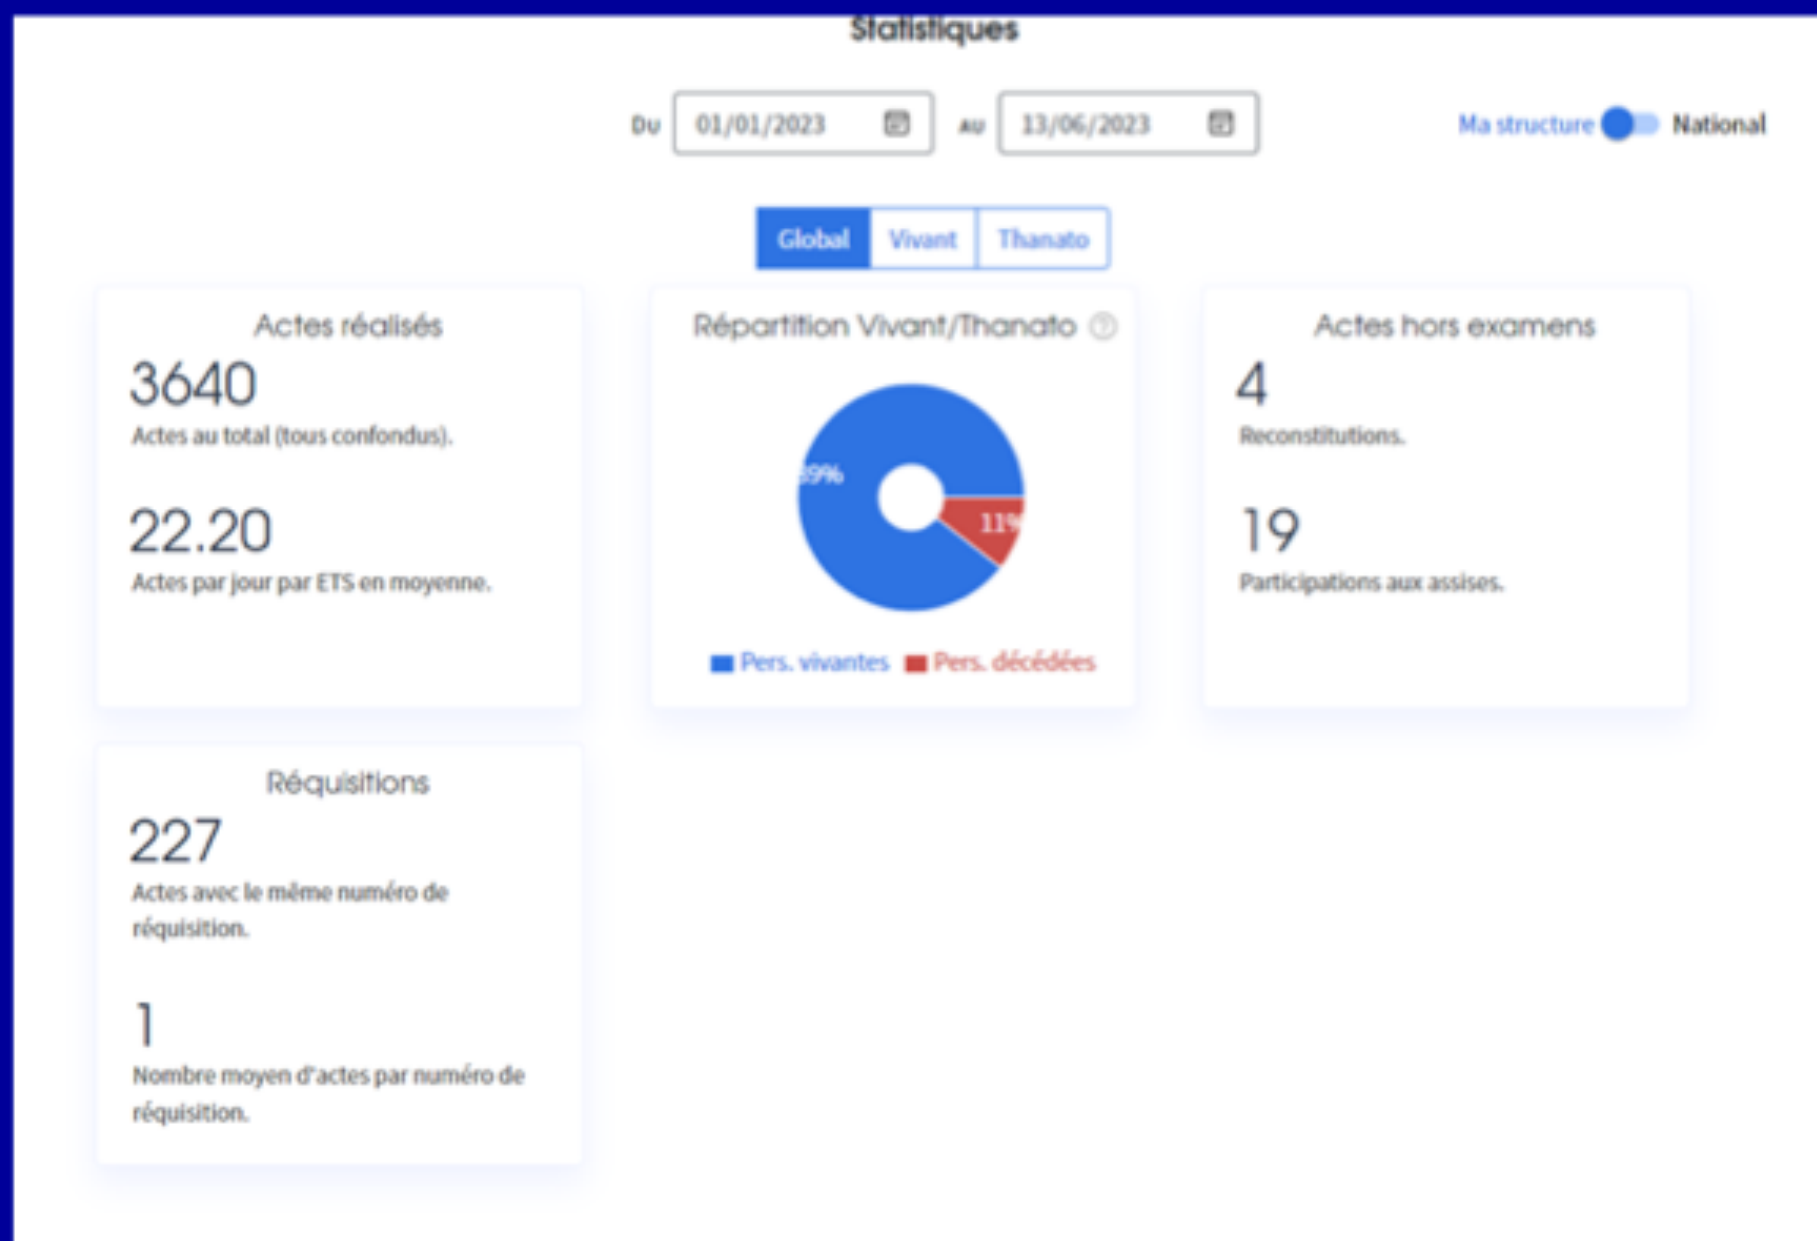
Statistiques

Du 01/01/2023 Au 13/06/2023

Ma structure National

Global Vivant Thanato

Actes réalisés

3640

Actes au total (tous confondus).

22.20

Actes par jour par ETS en moyenne.

Répartition Vivant/Thanato

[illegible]9%

11%

Pers. vivantes Pers. décédées

Actes hors examens

4

Reconstitutions.

19

Participations aux assises.

Réquisitions

227

Actes avec le même numéro de réquisition.

1

Nombre moyen d'actes par numéro de réquisition.